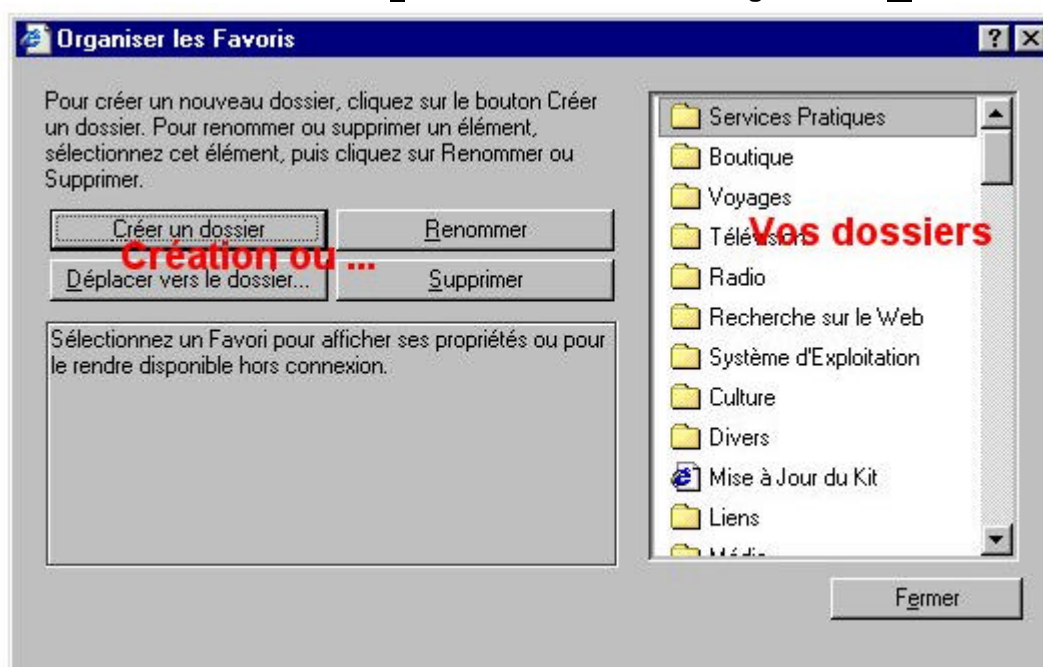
Organiser les Favoris

?

Pour créer un nouveau dossier, cliquez sur le bouton Créer un dossier. Pour renommer ou supprimer un élément, sélectionnez cet élément, puis cliquez sur Renommer ou Supprimer.

Créer un dossier

Renommer

Création ou ...

Déplacer vers le dossier...

Supprimer

Sélectionnez un Favori pour afficher ses propriétés ou pour le rendre disponible hors connexion.

Services Pratiques
Boutique
Voyages
Télé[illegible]
Vos dossiers
Radio
Recherche sur le Web
Système d'Exploitation
Culture
Divers
Mise à Jour du Kit
Liens
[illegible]

Fermer